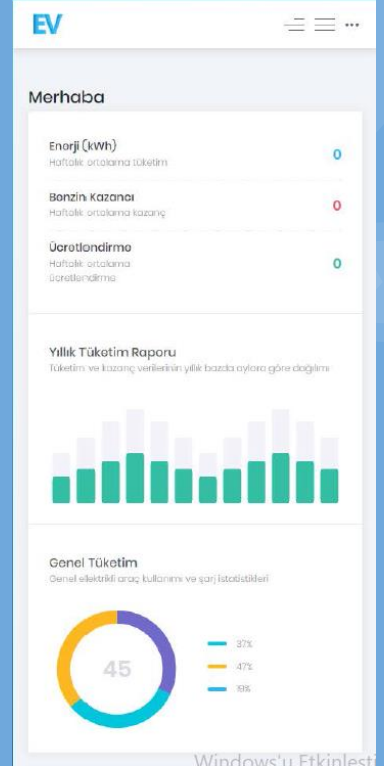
EV

Merhaba

Enerji (kWh)
Haftalık ortalama tüketim
0

Benzin Kazancı
Haftalık ortalama kazanç
0

Ücretlendirme
Haftalık ortalama ücretlendirme
0

Yıllık Tüketim Raporu
Tüketim ve kazanç verilerinin yıllık bazda aylara göre dağılımı

Genel Tüketim
Genel elektrikli araç kullanımı ve şarj istatistikleri

45

37%
47%
19%

Windows'u Etkinleşti